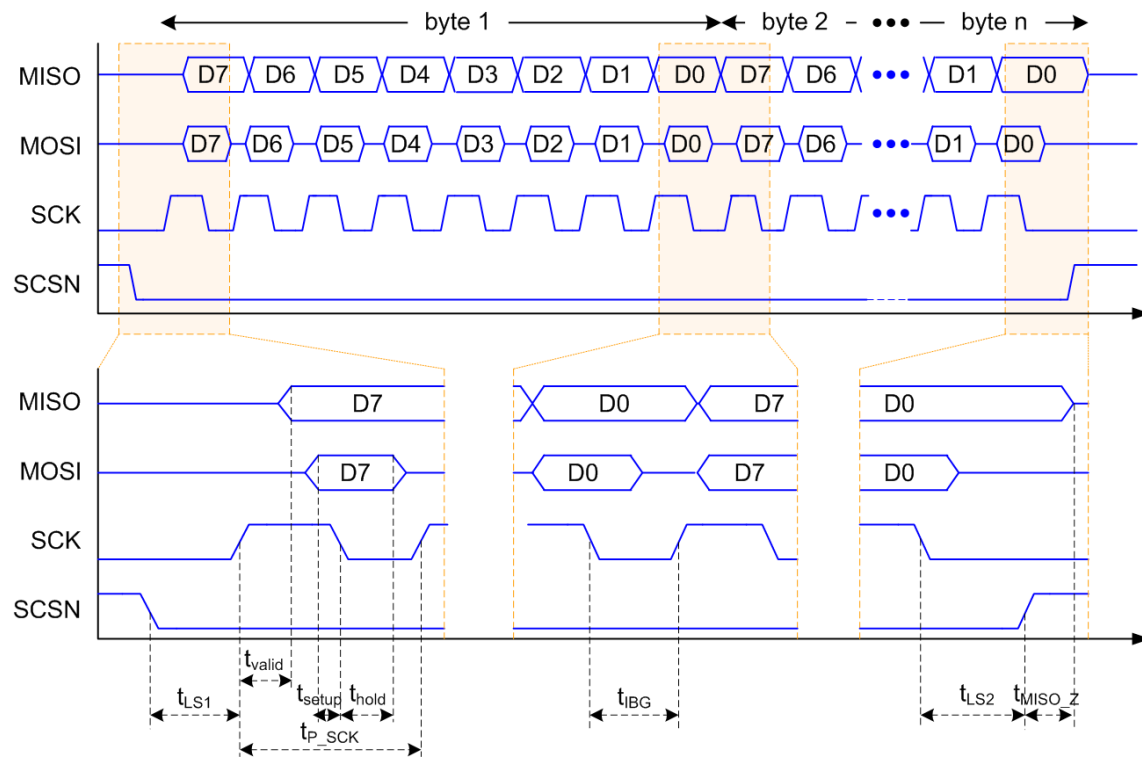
byte 1
byte 2
byte n

MISO D7 D6 D5 D4 D3 D2 D1 D0 D7 D6 ••• D1 D0
MOSI D7 D6 D5 D4 D3 D2 D1 D0 D7 D6 ••• D1 D0
SCK •••
SCSN

MISO D7 D0 D7 D0
MOSI D7 D0 D7 D0
SCK
SCSN

$t_{valid}$
$t_{LS1}$
$t_{setup}$
$t_{hold}$
$t_{P\_SCK}$
$t_{IBG}$
$t_{LS2}$
$t_{MISO\_Z}$